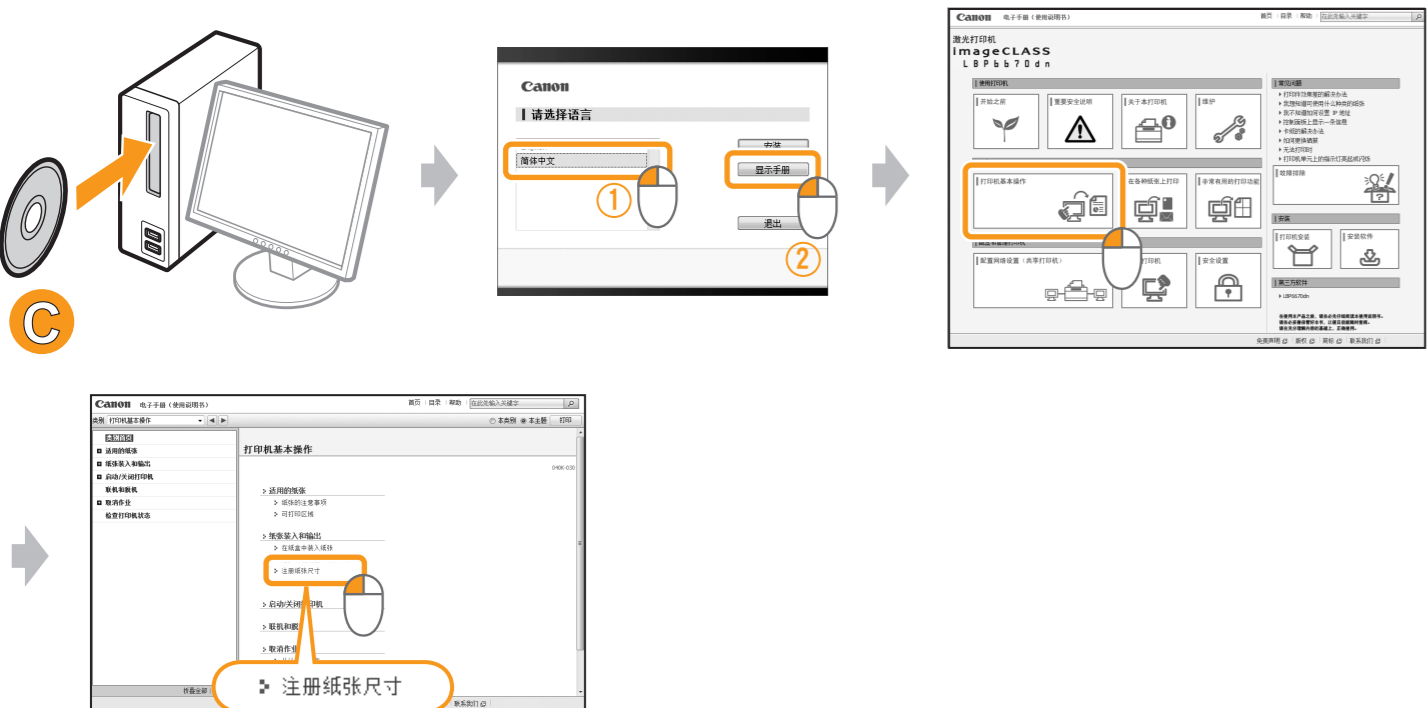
C

Canon
请选择语言
简体中文
安装
显示手册
退出
①
②

Canon 电子手册（使用说明书）
首页 | 目录 | 帮助 | 在此处输入关键字
激光打印机
imageCLASS
LBP6670dn
使用打印机
开始之前
重要安全说明
关于本打印机
维护
打印机基本操作
在各种纸张上打印
非常有用的打印功能
配置网络设置（共享打印机）
打印机
安全设置
常见问题
故障排除
安装
打印机安装
安装软件
第三方软件
免责声明 | 版权 | 商标 | 联系我们

Canon 电子手册（使用说明书）
首页 | 目录 | 帮助 | 在此处输入关键字
类别 打印机基本操作
本类别 本主题 打印
类别首页
适用的纸张
纸张装入和输出
启动/关闭打印机
联机和脱机
取消作业
检查打印机状态
打印机基本操作
适用的纸张
纸张的注意事项
可打印区域
纸张装入和输出
在纸盒中装入纸张
注册纸张尺寸
启动/关闭打印机
联机和脱机
取消作业
折叠全部
联系我们
注册纸张尺寸